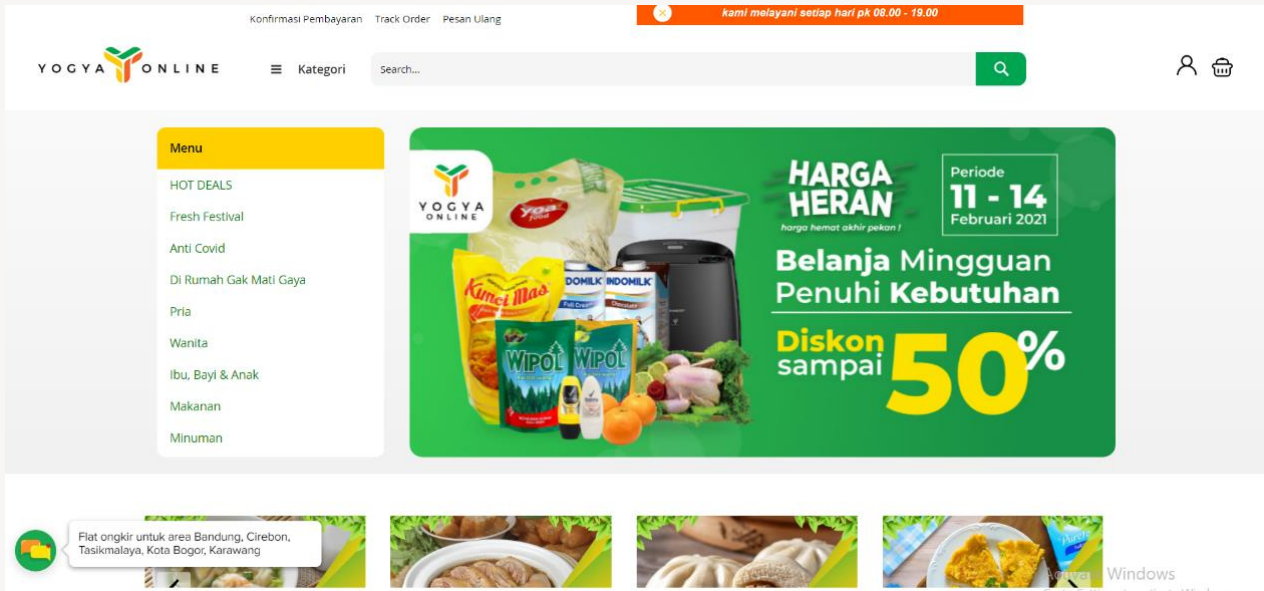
Konfirmasi Pembayaran Track Order Pesan Ulang

kami melayani setiap hari pk 08.00 - 19.00

YOGYA ONLINE

Kategori

Search...

Menu

HOT DEALS

Fresh Festival

Anti Covid

Di Rumah Gak Mati Gaya

Pria

Wanita

Ibu, Bayi & Anak

Makanan

Minuman

YOGYA ONLINE

HARGA HERAN

harga hemat akhir pekan !

Periode 11 - 14 Februari 2021

Belanja Mingguan Penuhi Kebutuhan

Diskon sampai 50%

Kunci Mas

INDOMILK

INDOMILK

WIPOL

WIPOL

Flat ongkir untuk area Bandung, Cirebon, Tasikmalaya, Kota Bogor, Karawang

Windows